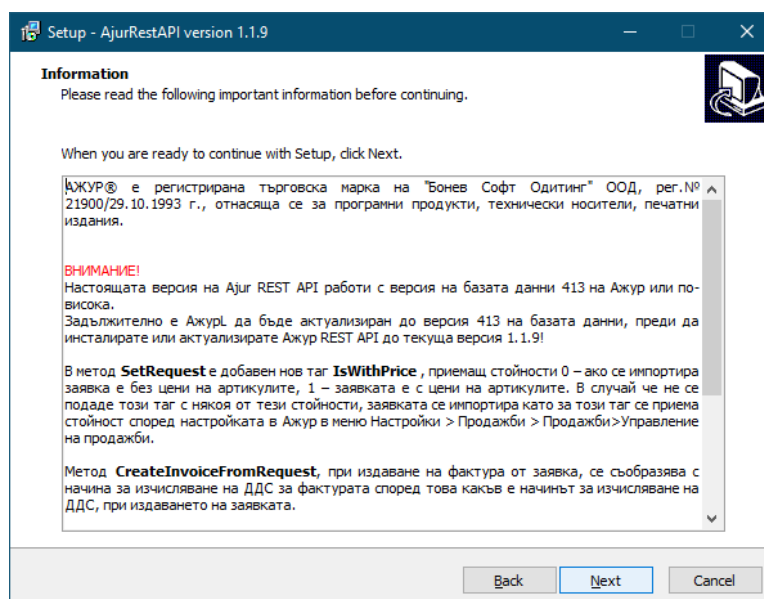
Setup - AjurRestAPI version 1.1.9

Information
Please read the following important information before continuing.

When you are ready to continue with Setup, click Next.

АЖУР® е регистрирана търговска марка на "Бонев Софт Одитинг" ООД, рег.№ 21900/29.10.1993 г., отнасяща се за програмни продукти, технически носители, печатни издания.

ВНИМАНИЕ!
Настоящата версия на Ajur REST API работи с версия на базата данни 413 на Ажур или по-висока.
Задължително е АжурL да бъде актуализиран до версия 413 на базата данни, преди да инсталирате или актуализирате Ажур REST API до текуща версия 1.1.9!

В метод SetRequest е добавен нов таг IsWithPrice , приемащ стойности 0 – ако се импортира заявка е без цени на артикулите, 1 – заявката е с цени на артикулите. В случай че не се подаде този таг с някоя от тези стойности, заявката се импортира като за този таг се приема стойност според настройката в Ажур в меню Настройки > Продажби > Продажби>Управление на продажби.

Метод CreateInvoiceFromRequest, при издаване на фактура от заявка, се съобразява с начина за изчисляване на ДДС за фактурата според това какъв е начинът за изчисляване на ДДС, при издаването на заявката.

Back
Next
Cancel